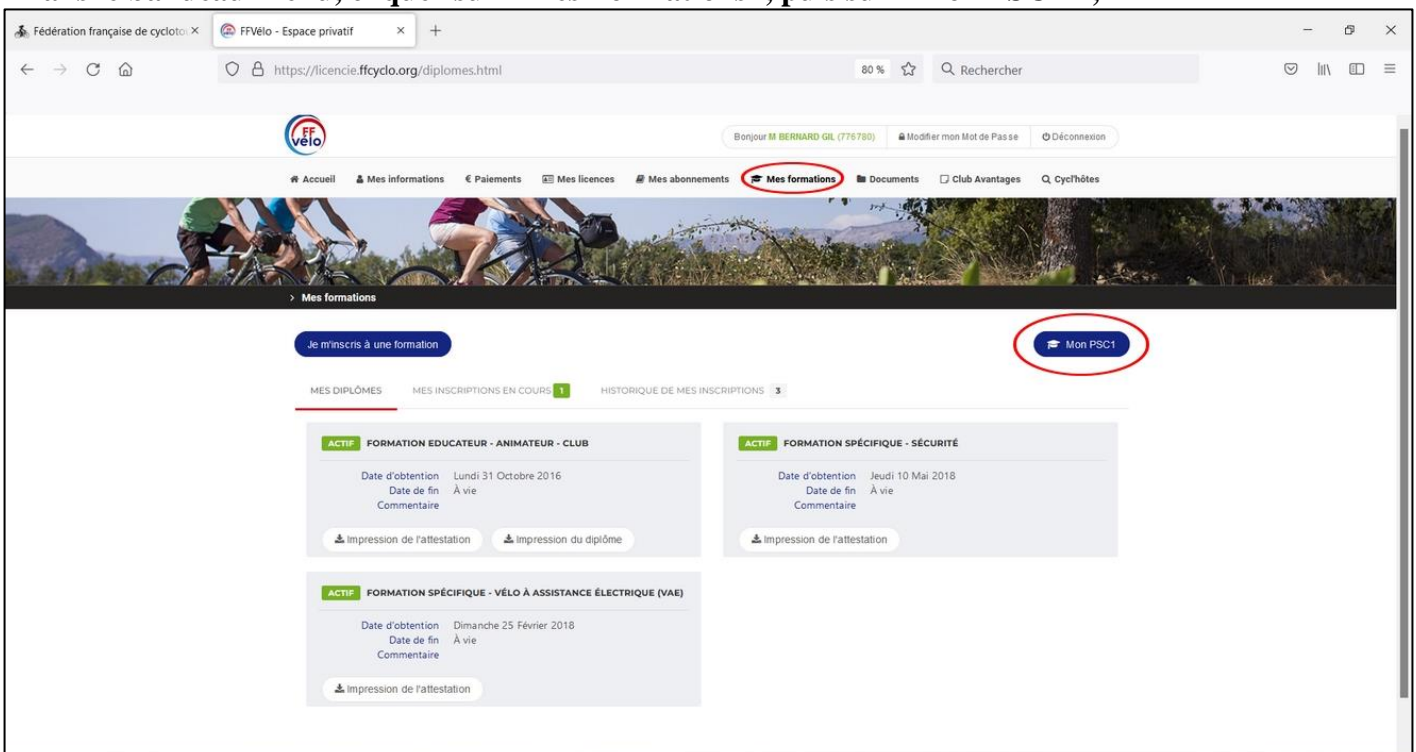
Fédération française de cycloto
FFVélo - Espace privatif
https://licencie.ffcyclo.org/diplomes.html
80 %
Rechercher

FF vélo
Bonjour M BERNARD GIL (776780)
Modifier mon Mot de Passe
Déconnexion

Accueil
Mes informations
€ Paiements
Mes licences
Mes abonnements
Mes formations
Documents
Club Avantages
Cycl'hôtes

> Mes formations

Je m'inscris à une formation
Mon PSC1

MES DIPLÔMES
MES INSCRIPTIONS EN COURS 1
HISTORIQUE DE MES INSCRIPTIONS 3

ACTIF FORMATION EDUCATEUR - ANIMATEUR - CLUB
Date d'obtention Lundi 31 Octobre 2016
Date de fin À vie
Commentaire
Impression de l'attestation
Impression du diplôme

ACTIF FORMATION SPÉCIFIQUE - SÉCURITÉ
Date d'obtention Jeudi 10 Mai 2018
Date de fin À vie
Commentaire
Impression de l'attestation

ACTIF FORMATION SPÉCIFIQUE - VÉLO À ASSISTANCE ÉLECTRIQUE (VAE)
Date d'obtention Dimanche 25 Février 2018
Date de fin À vie
Commentaire
Impression de l'attestation